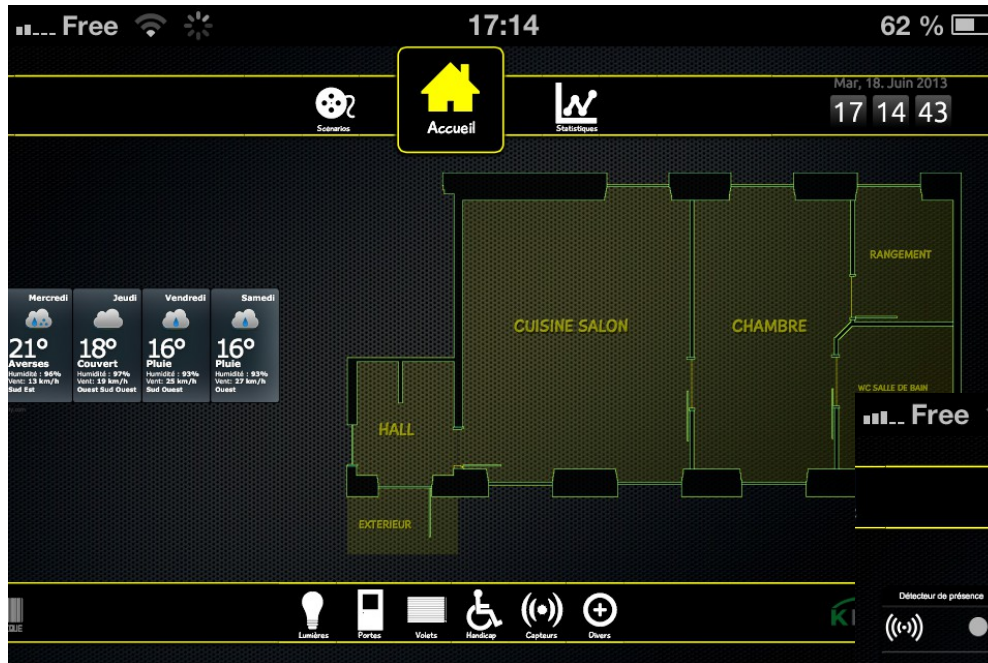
Free 17:14 62 %

Scenarios
Accueil
Statistiques

Mar, 18. Juin 2013
17 14 43

Mercredi
21°
Averses
Humidité : 96%
Vent: 13 km/h
Sud Est

Jeudi
18°
Couvert
Humidité : 97%
Vent: 19 km/h
Ouest Sud Ouest

Vendredi
16°
Pluie
Humidité : 93%
Vent: 25 km/h
Sud Ouest

Samedi
16°
Pluie
Humidité : 93%
Vent: 27 km/h
Ouest

CUISINE SALON
CHAMBRE
RANGEMENT
WC SALLE DE BAIN
HALL
EXTERIEUR

Free

Lumières
Portes
Volets
Handicap
Capteurs
Divers

Détecteur de présence